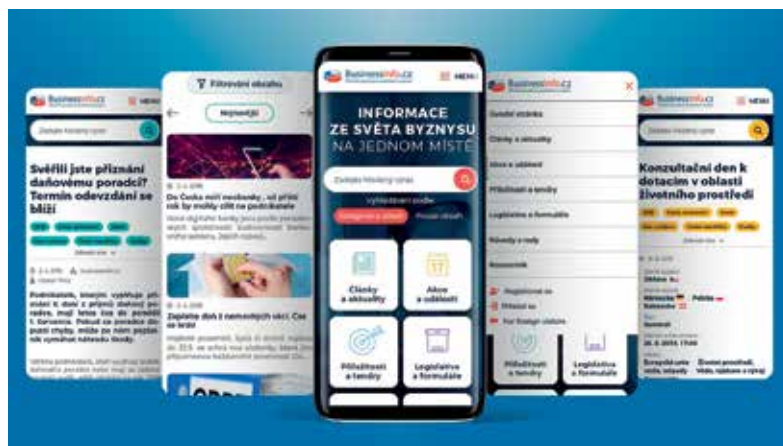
BusinessInfo.cz MENU

Zadejte hledaný výraz

Svěřili jste přiznání daňovému poradci? Termín odevzdání se blíží

Filtrování obsahu

Nejnovější

Do Česka míří sezónky, už příští rok by mohly cílit na podnikatele

Zaplatte daň z nemovitých věcí. Čas se krátí

BusinessInfo.cz MENU

INFORMACE ZE SVĚTA BYZNYSU NA JEDNOM MÍSTĚ

Zadejte hledaný výraz

Vyhledávání podle:

Články a aktuality

Akce a události

Příležitosti a tendry

Legislativa a formuláře

BusinessInfo.cz

Úvodní stránka

Články a aktuality

Akce a události

Příležitosti a tendry

Legislativa a formuláře

Návody a rady

Rozcestník

Registrovat se

Přihlásit se

For foreign visitors

Příležitosti a tendry

Legislativa a formuláře

BusinessInfo.cz MENU

Zadejte hledaný výraz

Konzultační den k dotacím v oblasti životního prostředí

Olomouc

Němčina Polština

Seminář

Evropská unie

Životní prostředí